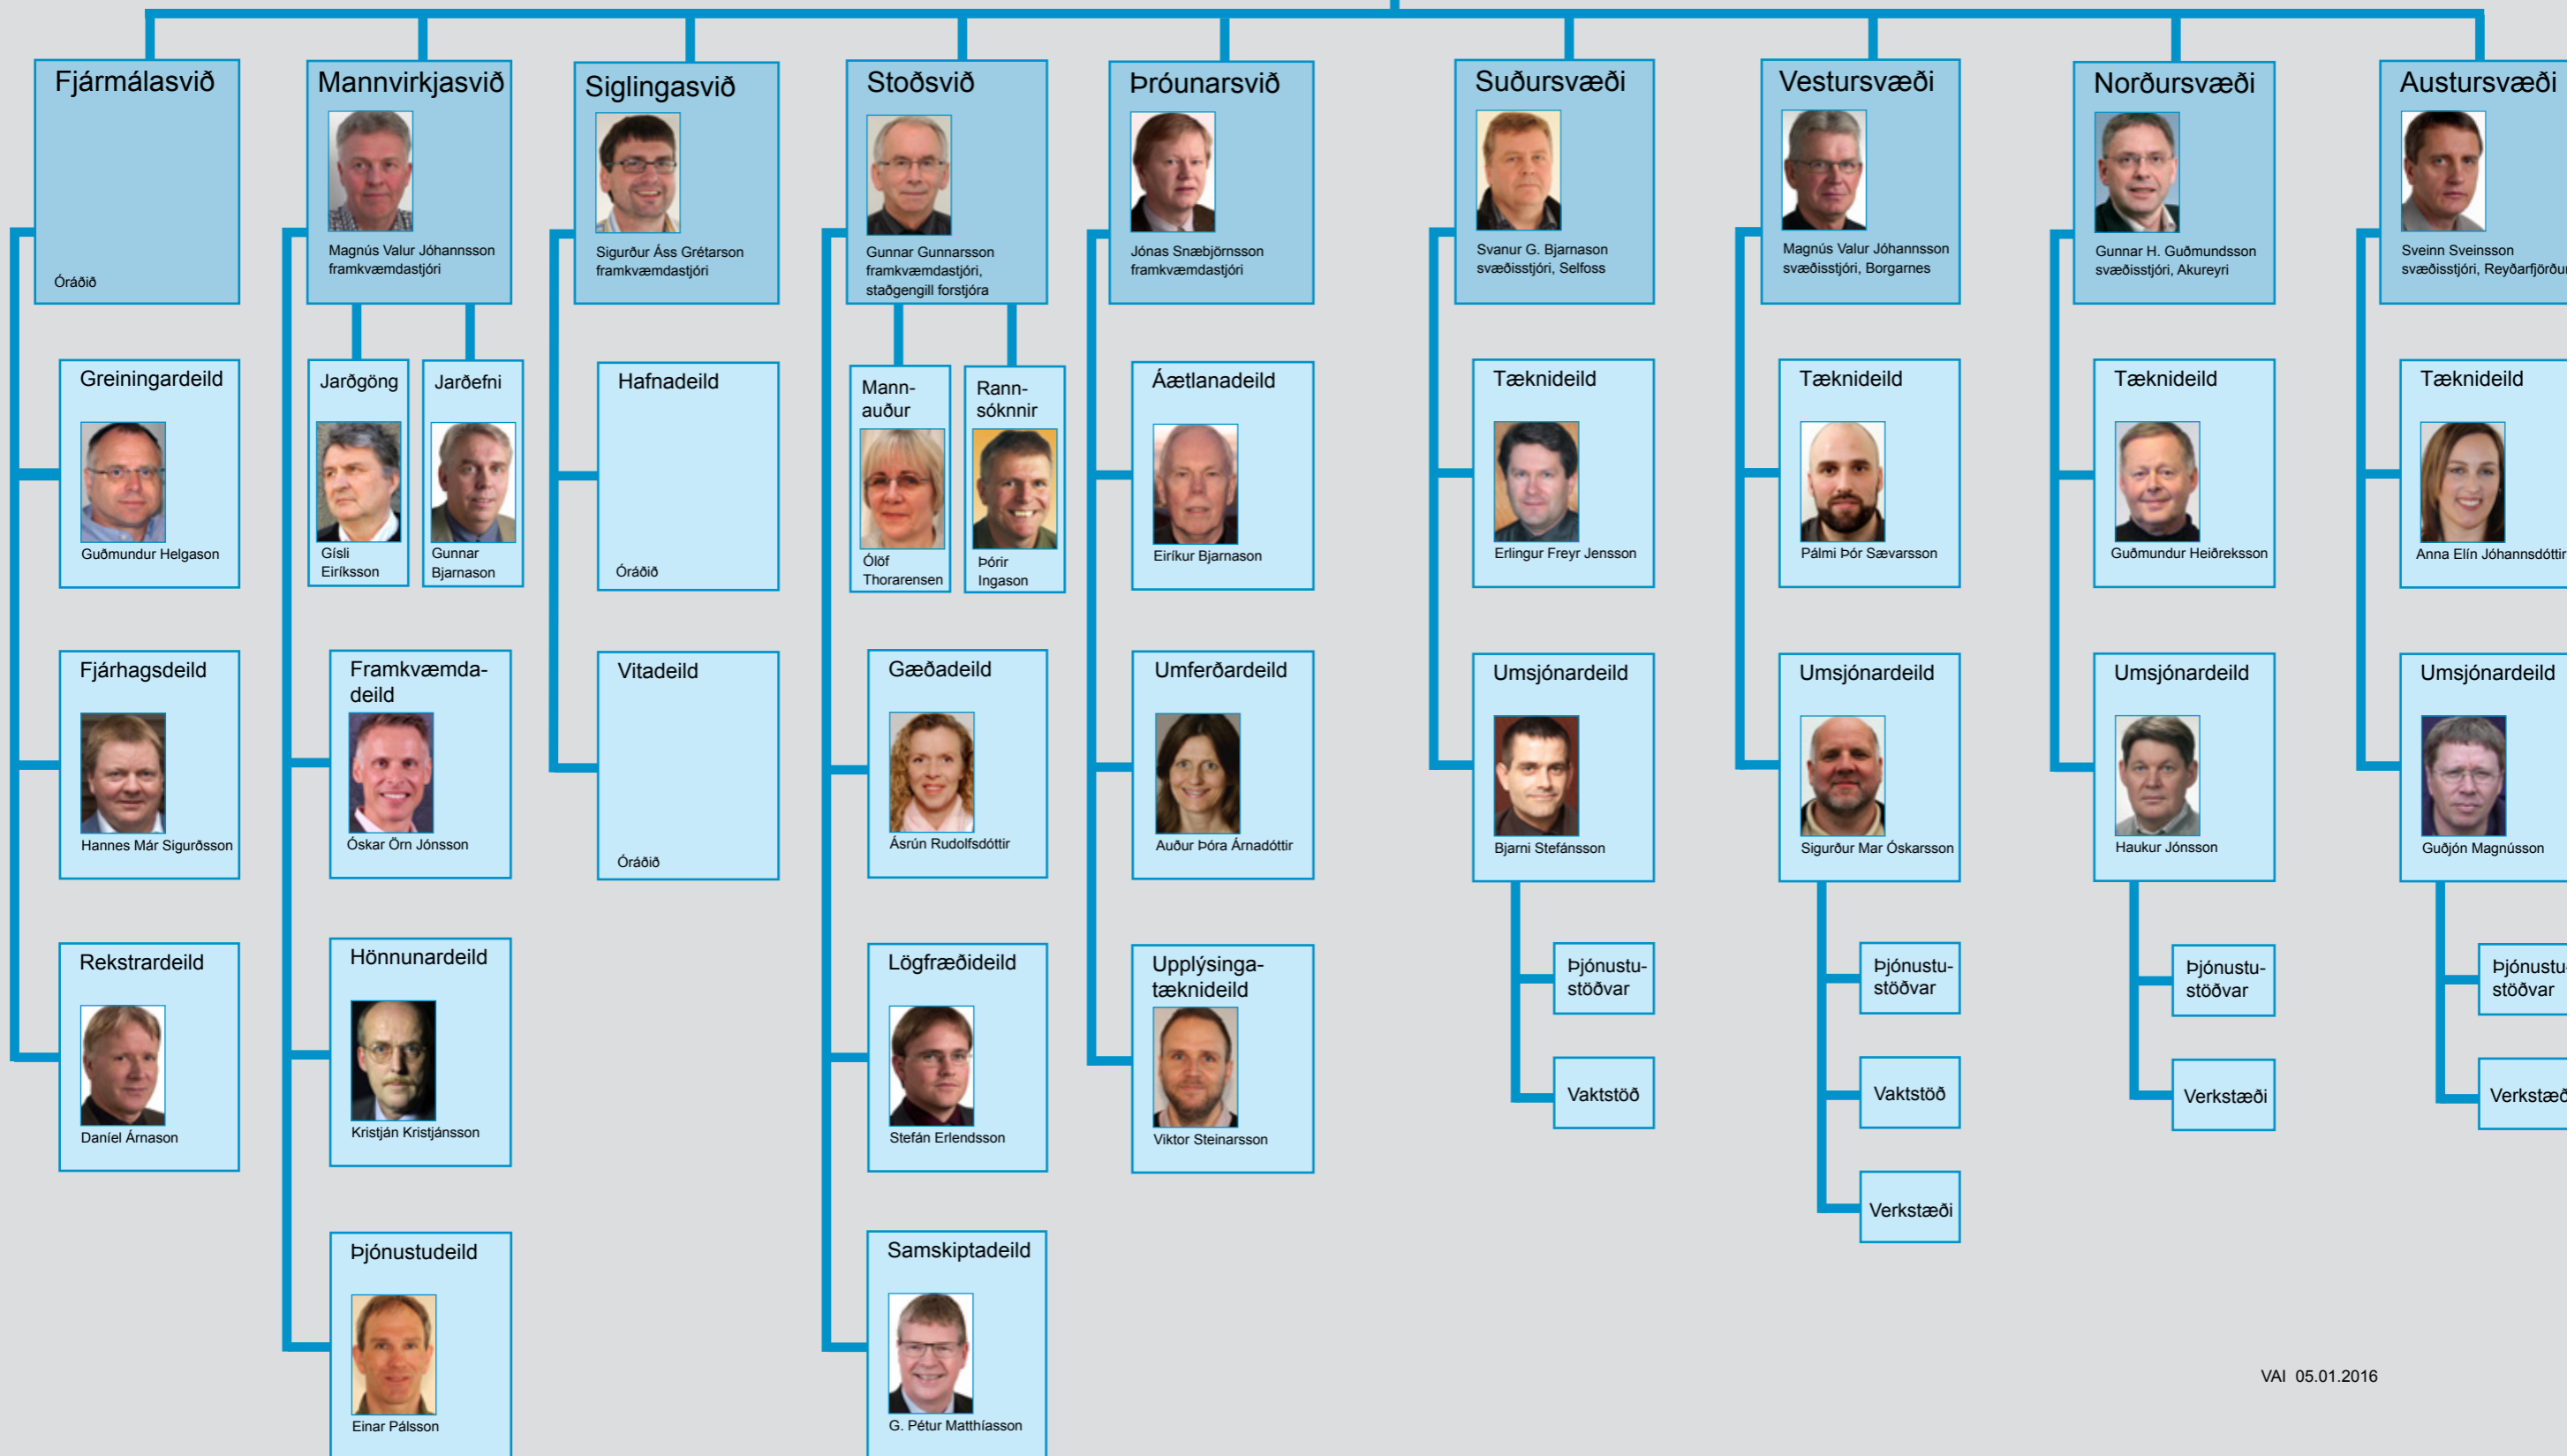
Fjármálasvið

Óráðið

Greiningardeild
Guðmundur Helgason

Fjárhagsdeild
Hannes Már Sigurðsson

Rekstrardeild
Daníel Árnason

Mannvirkjasvið
Magnús Valur Jóhannsson framkvæmdastjóri

Jarðgöng
Gísli Eiríksson

Jarðefni
Gunnar Bjarnason

Framkvæmdadeild
Óskar Örn Jónsson

Hönnunardeild
Kristján Kristjánsson

Þjónustudeild
Einar Pálsson

Siglingasvið
Sigurður Áss Grétarson framkvæmdastjóri

Hafnadeild
Óráðið

Vitadeild
Óráðið

Stoðsvið
Gunnar Gunnarsson framkvæmdastjóri, staðgengill forstjóra

Mannauður
Ólöf Thorarensen

Rannsóknir
Þórir Ingason

Gæðadeild
Ásrún Rudolfsdóttir

Lögfræðideild
Stefán Erlendsson

Samskiptadeild
G. Pétur Matthíasson

Þróunarsvið
Jónas Snæbjörnsson framkvæmdastjóri

Áætlanadeild
Eiríkur Bjarnason

Umferðardeild
Auður Þóra Árnadóttir

Upplýsingatæknideild
Viktor Steinarsson

Suðursvæði
Svanur G. Bjarnason svæðisstjóri, Selfoss

Tæknideild
Erlingur Freyr Jensson

Umsjónardeild
Bjarni Stefánsson

Þjónustustöðvar

Vaktstöð

Vestursvæði
Magnús Valur Jóhannsson svæðisstjóri, Borgarnes

Tæknideild
Pálmi Þór Sævarsson

Umsjónardeild
Sigurður Mar Óskarsson

Þjónustustöðvar

Vaktstöð

Verkstæði

Norðursvæði
Gunnar H. Guðmundsson svæðisstjóri, Akureyri

Tæknideild
Guðmundur Heiðreksson

Umsjónardeild
Haukur Jónsson

Þjónustustöðvar

Verkstæði

Austursvæði
Sveinn Sveinsson svæðisstjóri, Reyðarfjörðu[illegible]

Tæknideild
Anna Elín Jóhannsdótti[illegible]

Umsjónardeild
Guðjón Magnússon

Þjónustu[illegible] stöðvar

Verkstæ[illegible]

VAI 05.01.2016